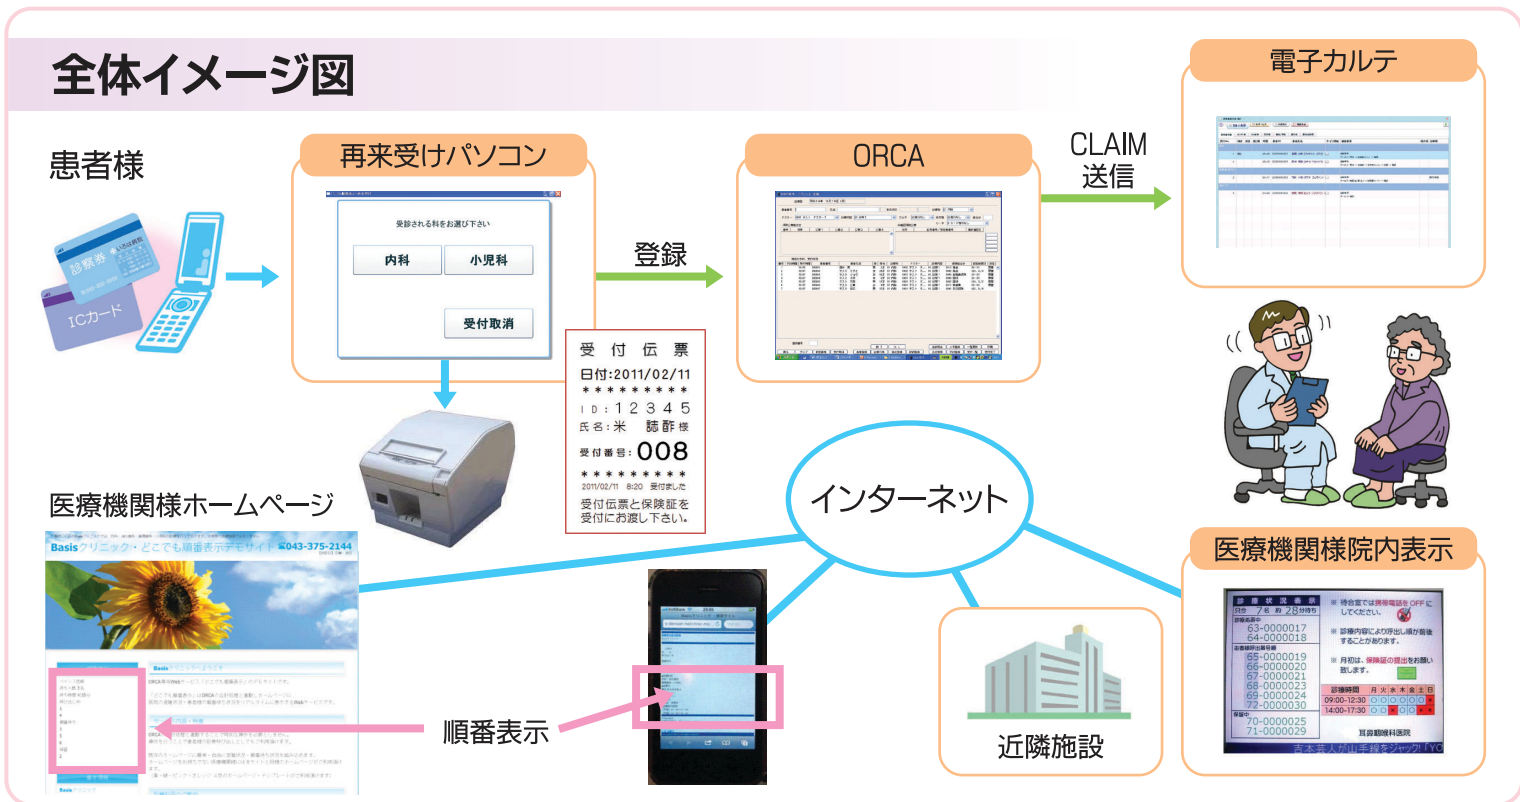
全体イメージ図

患者様

診察券

ICカード

再来受けパソコン

受診される科をお選び下さい

内科

小児科

受付取消

登録

ORCA

CLAIM
送信

電子カルテ

受付伝票
日付:2011/02/11
＊＊＊＊＊＊＊＊＊
ID:12345
氏名:米　莇酢様
受付番号:008
＊＊＊＊＊＊＊＊＊
2011/02/11　8:20　受付ました
受付伝票と保険証を受付にお渡し下さい。

インターネット

医療機関様ホームページ

Basisクリニック・どこでも順番表示デモサイト ☎043-375-2144

順番表示

近隣施設

医療機関様院内表示

診療状況番号
7名　約28分待ち
63-0000017
64-0000018
65-0000019
66-0000020
67-0000021
68-0000023
69-0000024
72-0000030
70-0000025
71-0000029

※ 待合室では携帯電話をOFFにしてください。
※ 診療内容により呼出し順が前後することがあります。
※ 月初は、保険証の提出をお願い致します。

診療時間　月 火 水 木 金 土 日
09:00-12:30
14:00-17:30

耳鼻咽喉科医院